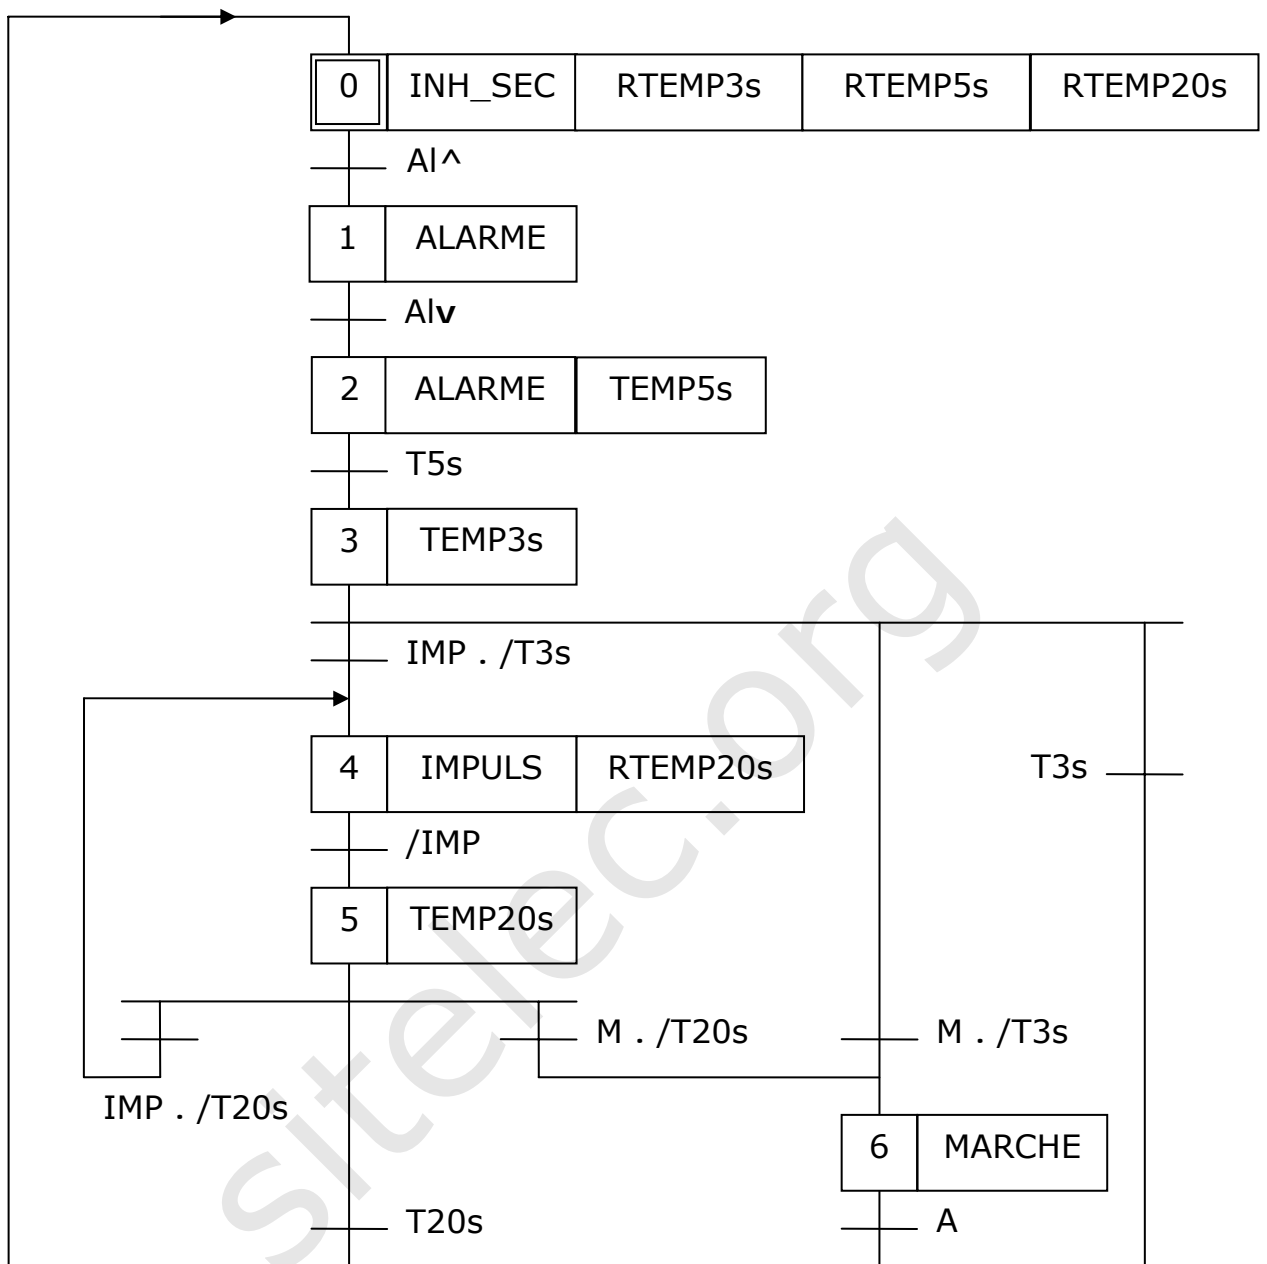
0 INH_SEC RTEMP3s RTEMP5s RTEMP20s

Al^

1 ALARME

Al**v**

2 ALARME TEMP5s

T5s

3 TEMP3s

IMP . /T3s

4 IMPULS RTEMP20s

T3s

/IMP

5 TEMP20s

M . /T20s

M . /T3s

IMP . /T20s

6 MARCHE

T20s

A

sitelec.org